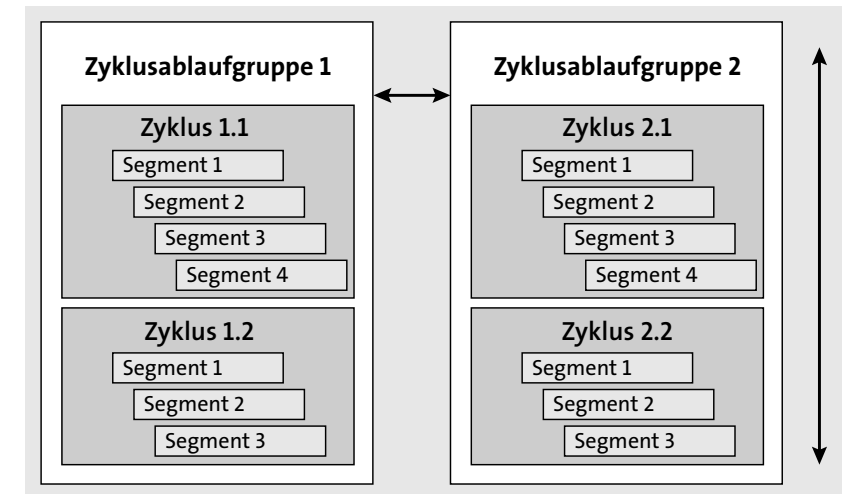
Zyklusablaufgruppe 1

Zyklus 1.1

Segment 1

Segment 2

Segment 3

Segment 4

Zyklus 1.2

Segment 1

Segment 2

Segment 3

Zyklusablaufgruppe 2

Zyklus 2.1

Segment 1

Segment 2

Segment 3

Segment 4

Zyklus 2.2

Segment 1

Segment 2

Segment 3